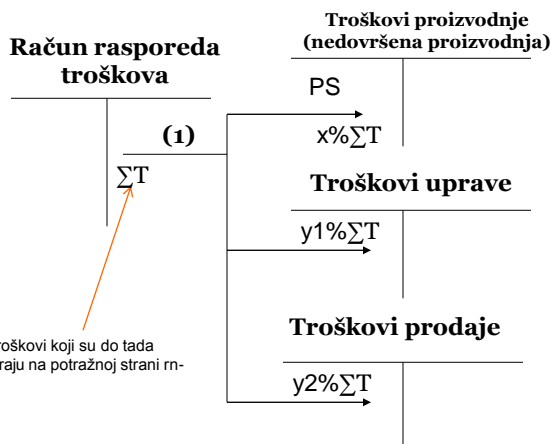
Troškovi proizvodnje (nedovršena proizvodnja)

Račun rasporeda troškova

PS

(1)

$x\%\sum T$

$\sum T$

Troškovi uprave

$y1\%\sum T$

roškovi koji su do tada raju na potražnoj strani rn-

Troškovi prodaje

$y2\%\sum T$